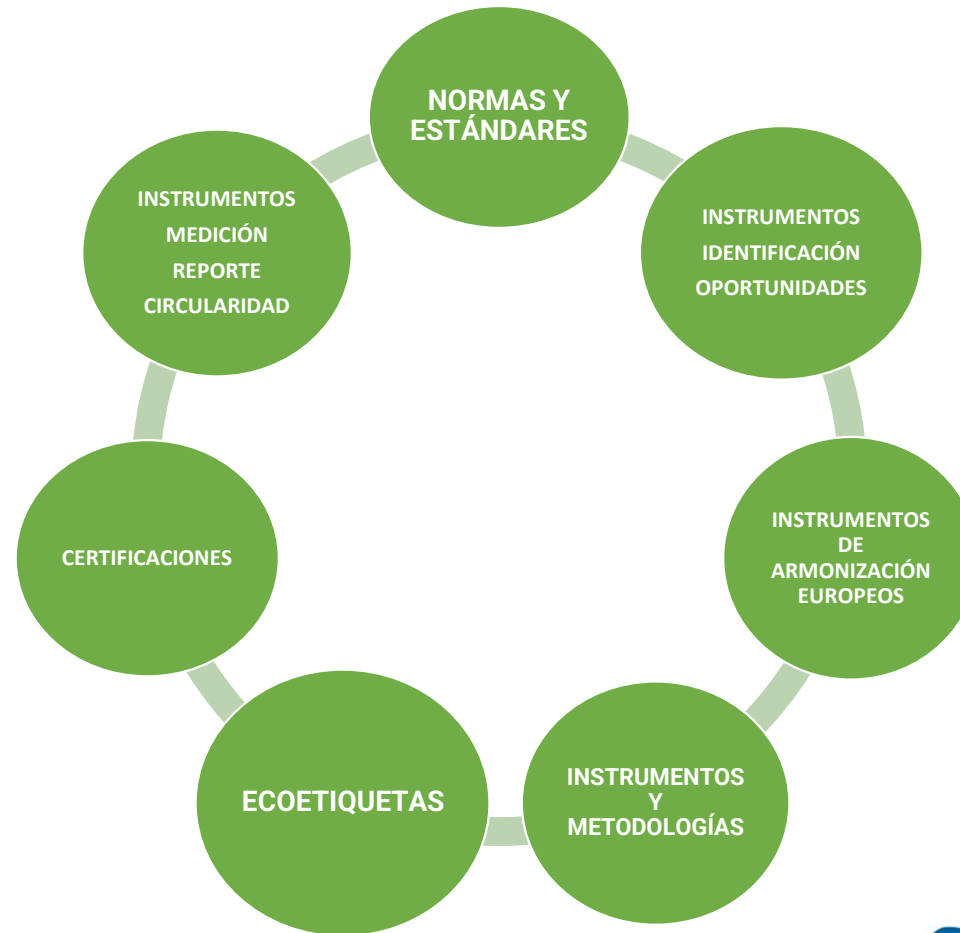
NORMAS Y ESTÁNDARES

INSTRUMENTOS IDENTIFICACIÓN OPORTUNIDADES

INSTRUMENTOS DE ARMONIZACIÓN EUROPEOS

INSTRUMENTOS Y METODOLOGÍAS

ECOETIQUETAS

CERTIFICACIONES

INSTRUMENTOS MEDICIÓN REPORTE CIRCULARIDAD